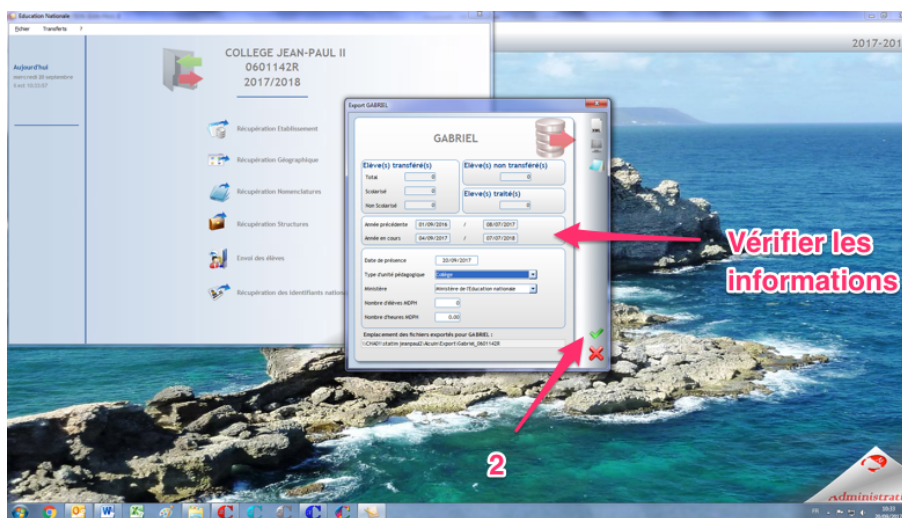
Education Nationale

Fichier Transferts ?

Aujourd'hui
mercredi 20 septembre

COLLEGE JEAN-PAUL II
0601142R
2017/2018

Récupération Etablissement
Récupération Géographique
Récupération Nomenclatures
Récupération Structures
Envoi des élèves
Récupération des Identifiants nationaux

2017-201

Export GABRIEL

GABRIEL

Elève(s) transféré(s)
Total 0
Scolarisé 0
Non Scolarisé 0

Elève(s) non transféré(s)
0

Elève(s) traité(s)
0

Année précédente 01/09/2016 / 08/07/2017
Année en cours 04/09/2017 / 07/07/2018

Date de présence 20/09/2017
Type d'unité pédagogique Collège
Ministère Ministère de l'Education nationale
Nombre d'élèves MDPH 0
Nombre d'heures MDPH 0.00

Emplacement des fichiers exportés pour GABRIEL :
\CNAD1\statim jeanpaul2\Acuim\Export\Gabriel_0601142R

Vérifier les informations

2

Administrat